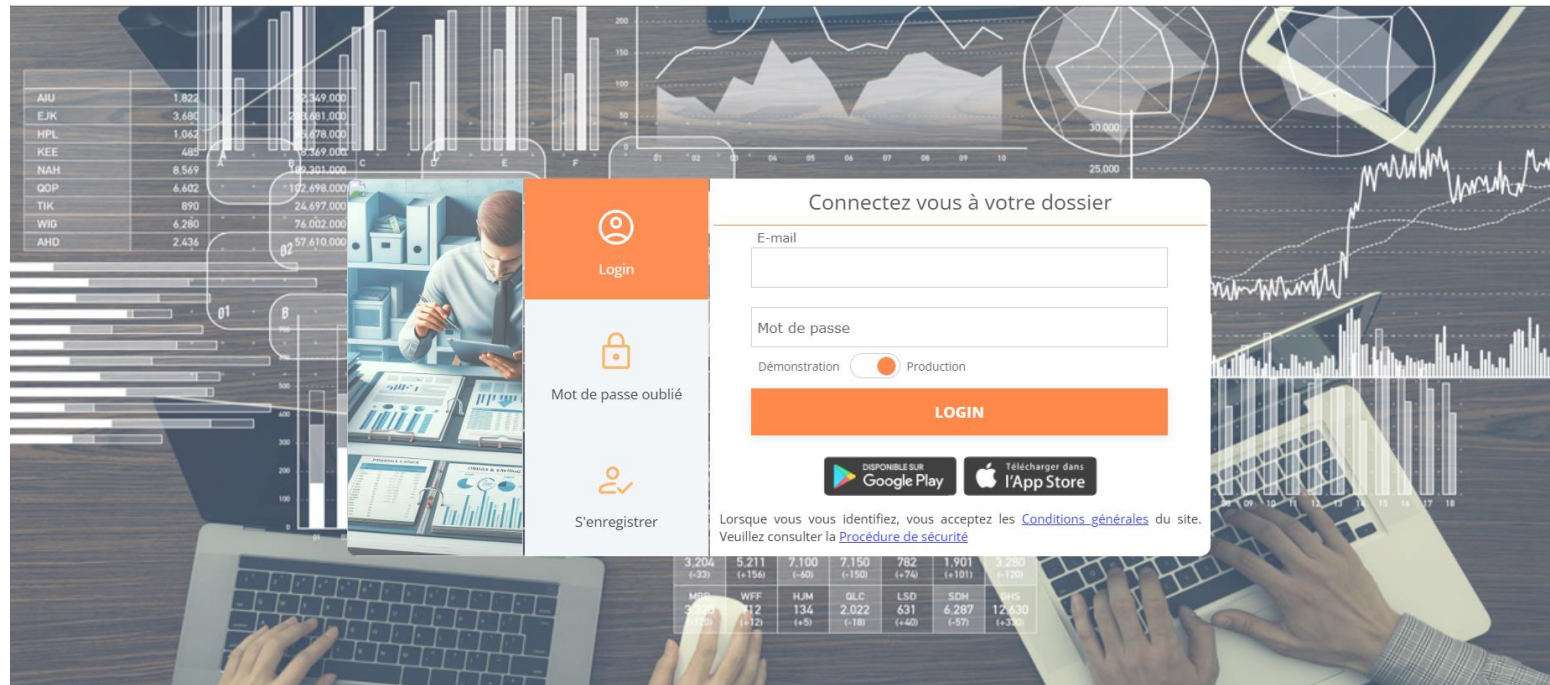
Login

Mot de passe oublié

S'enregistrer

Connectez vous à votre dossier

E-mail

Mot de passe

Démonstration Production

LOGIN

DISPONIBLE SUR Google Play

Télécharger dans l'App Store

Lorsque vous vous identifiez, vous acceptez les Conditions générales du site. Veuillez consulter la Procédure de sécurité